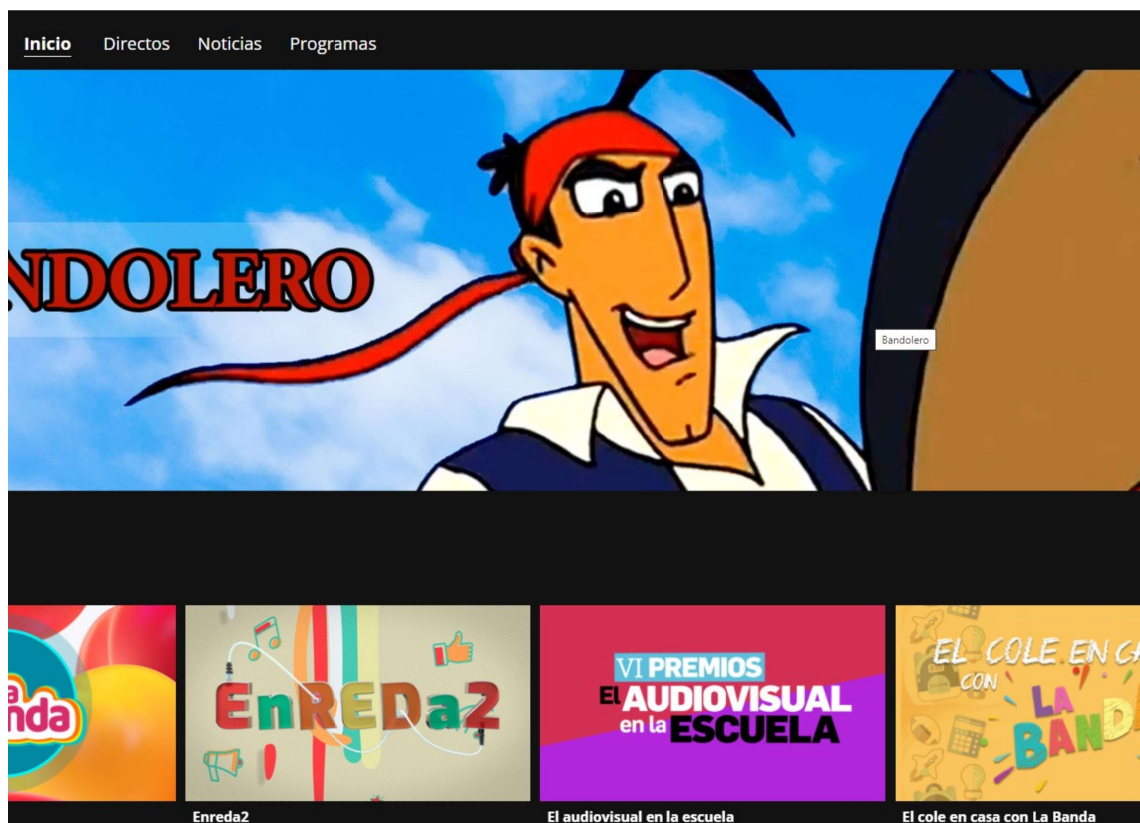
Inicio Directos Noticias Programas

NDOLERO

Bandolero

a
nda

EnREDa2

VI PREMIOS
EL AUDIOVISUAL
en la ESCUELA

EL COLE EN CA
CON
LA
BAND

Enreda2

El audiovisual en la escuela

El cole en casa con La Banda